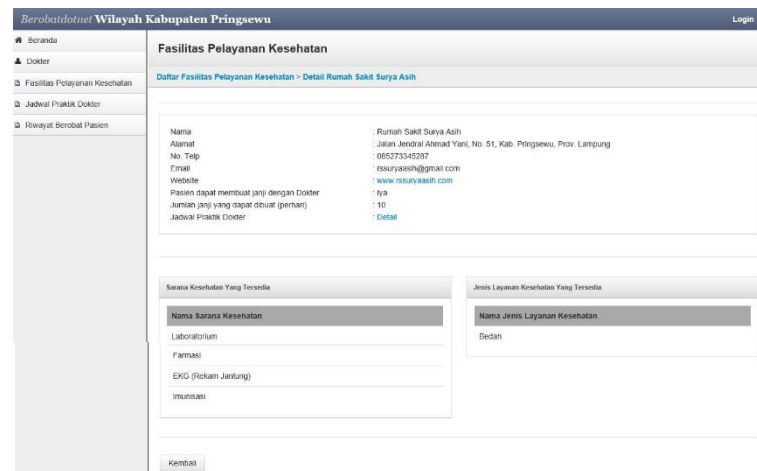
Berobatdotnet Wilayah Kabupaten Pringsewu

Login

Beranda
Dokter
Fasilitas Pelayanan Kesehatan
Jadwal Praktik Dokter
Riwayat Berobat Pasien

Fasilitas Pelayanan Kesehatan

Daftar Fasilitas Pelayanan Kesehatan > Detail Rumah Sakit Surya Asih

| | |
|---|---|
| Nama | : Rumah Sakit Surya Asih |
| Alamat | : Jalan Jendral Ahmad Yani, No. 51, Kab. Pringsewu, Prov. Lampung |
| No. Telp | : 085273345287 |
| Email | : rssuryaasih@gmail.com |
| Website | : www.rssuryaasih.com |
| Pasien dapat membuat janji dengan Dokter | : Iya |
| Jumlah janji yang dapat dibuat (perhari) | : 10 |
| Jadwal Praktik Dokter | : Detail |

Sarana Kesehatan Yang Tersedia

| Nama Sarana Kesehatan |
|---|
| Laboratorium |
| Farmasi |
| EKG (Rekam Jantung) |
| Imunisasi |

Jenis Layanan Kesehatan Yang Tersedia

| Nama Jenis Layanan Kesehatan |
|---|
| Bedah |

Kembali